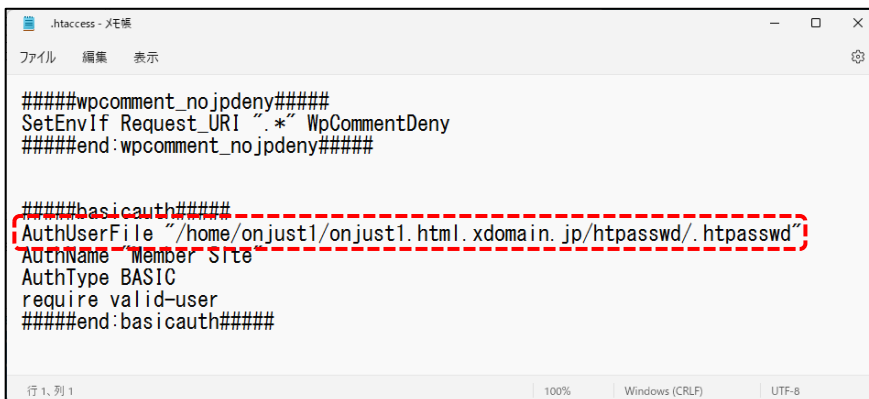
.htaccess - メモ帳

ファイル 編集 表示

#####wpcomment_nojpdeny#####
SetEnvIf Request_URI ".*" WpCommentDeny
#####end:wpcomment_nojpdeny#####

#####basicauth#####
AuthUserFile "/home/onjust1/onjust1.html.xdomain.jp/htpasswd/.htpasswd"
AuthName "Member Site"
AuthType BASIC
require valid-user
#####end:basicauth#####

行 1、列 1 100% Windows (CRLF) UTF-8